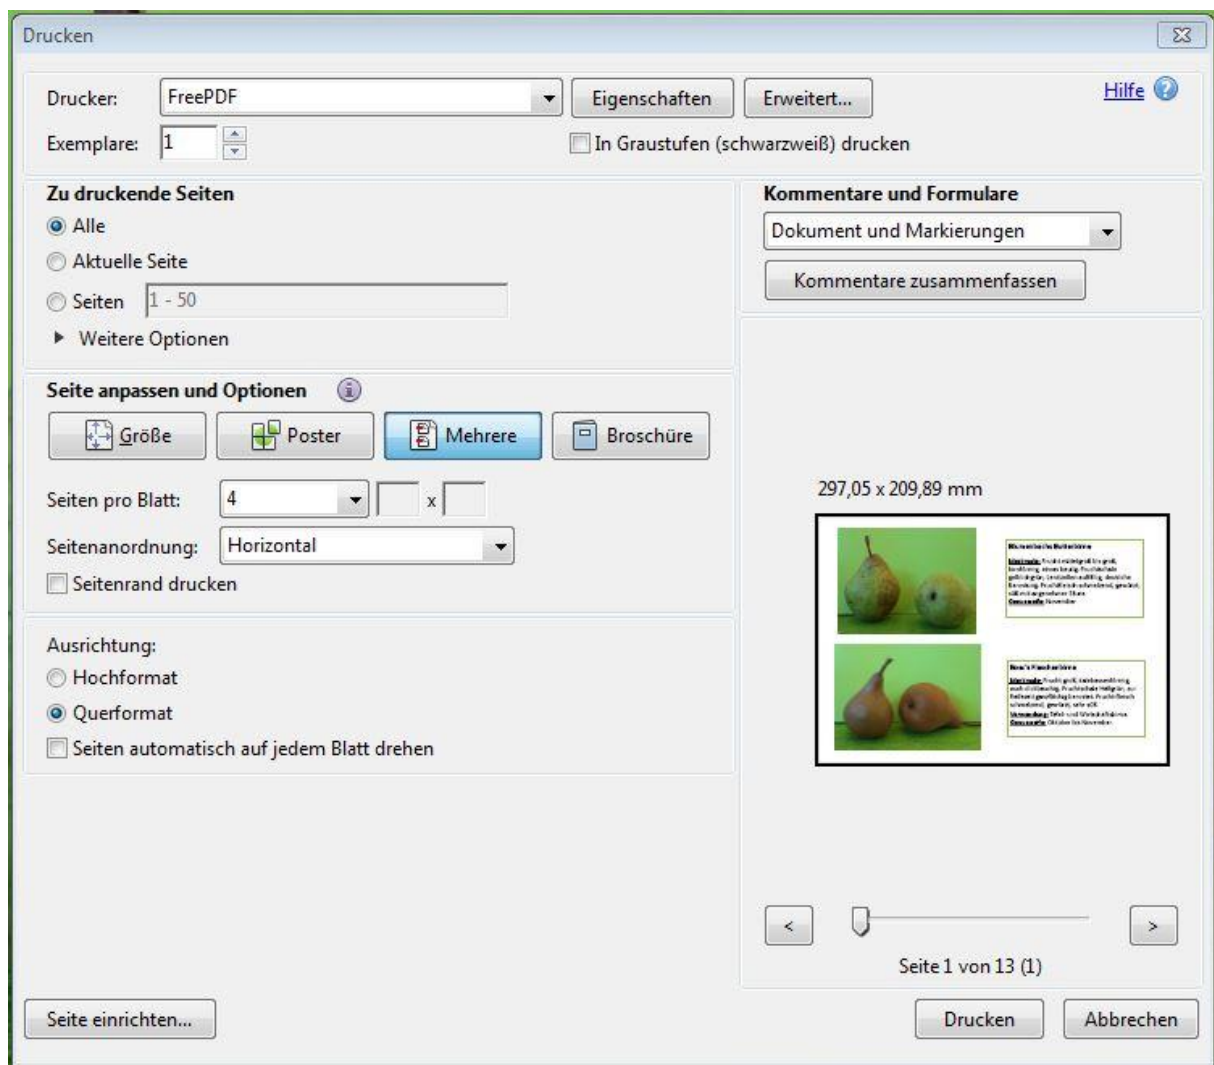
Drucken

Drucker: FreePDF
Eigenschaften
Erweitert...
Hilfe
Exemplare: 1
In Graustufen (schwarzweiß) drucken

Zu druckende Seiten
Alle
Aktuelle Seite
Seiten 1 - 50
Weitere Optionen

Kommentare und Formulare
Dokument und Markierungen
Kommentare zusammenfassen

Seite anpassen und Optionen
Größe
Poster
Mehrere
Broschüre

Seiten pro Blatt: 4 x
Seitenanordnung: Horizontal
Seitenrand drucken

297,05 x 209,89 mm

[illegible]

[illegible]

Ausrichtung:
Hochformat
Querformat
Seiten automatisch auf jedem Blatt drehen

<
>
Seite 1 von 13 (1)

Seite einrichten...
Drucken
Abbrechen